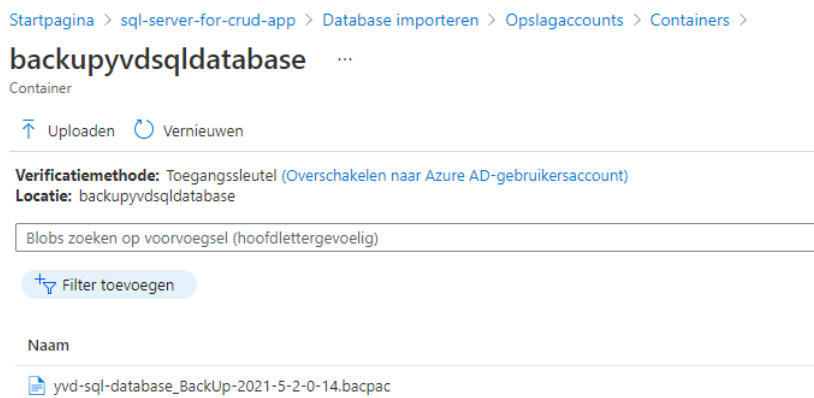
Startpagina > sql-server-for-crud-app > Database importeren > Opslagaccounts > Containers >

backupyvdsqldatabase ...
Container

Uploaden Vernieuwen

Verificatiemethode: Toegangssleutel (Overschakelen naar Azure AD-gebruikersaccount)
Locatie: backupyvdsqldatabase

Blobs zoeken op voorvoegsel (hoofdlettergevoelig)

Filter toevoegen

Naam

yvd-sql-database_BackUp-2021-5-2-0-14.bacpac